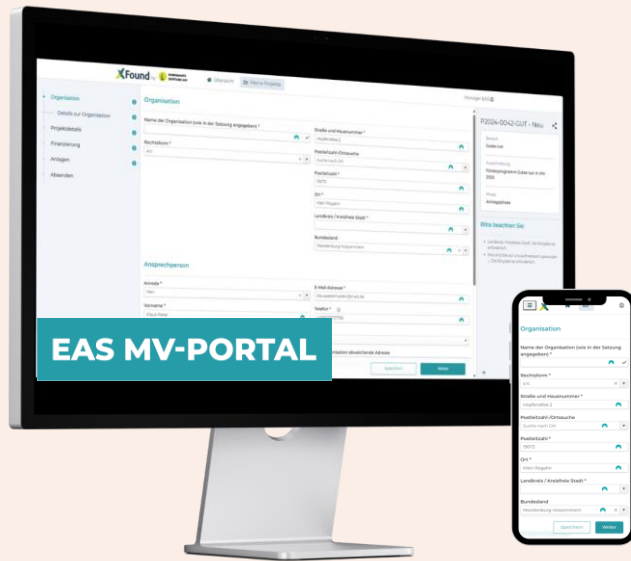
XFound

Übersicht

Meine Projekte

Organisation

Details zur Organisation

Projektdetails

Finanzierung

Anlagen

Absenden

Organisation

Name der Organisation (wie in der Satzung angegeben) *

Rechtsform *

Straße und Hausnummer *

Postleitzahl/Ortssuche

Postleitzahl *

Ort *

Landkreis / Kreisfreie Stadt *

Bundesland

Ansprechperson

Anrede *

Vorname *

E-Mail-Adresse *

Telefon *

P2024-0042-GUT - Neu

Bitte beachten Sie

Speichern

Weiter

EAS MV-PORTAL

Organisation

Name der Organisation (wie in der Satzung angegeben) *

Rechtsform *

Straße und Hausnummer *

Postleitzahl/Ortssuche

Postleitzahl *

Ort *

Landkreis / Kreisfreie Stadt *

Bundesland

Speichern

Weiter